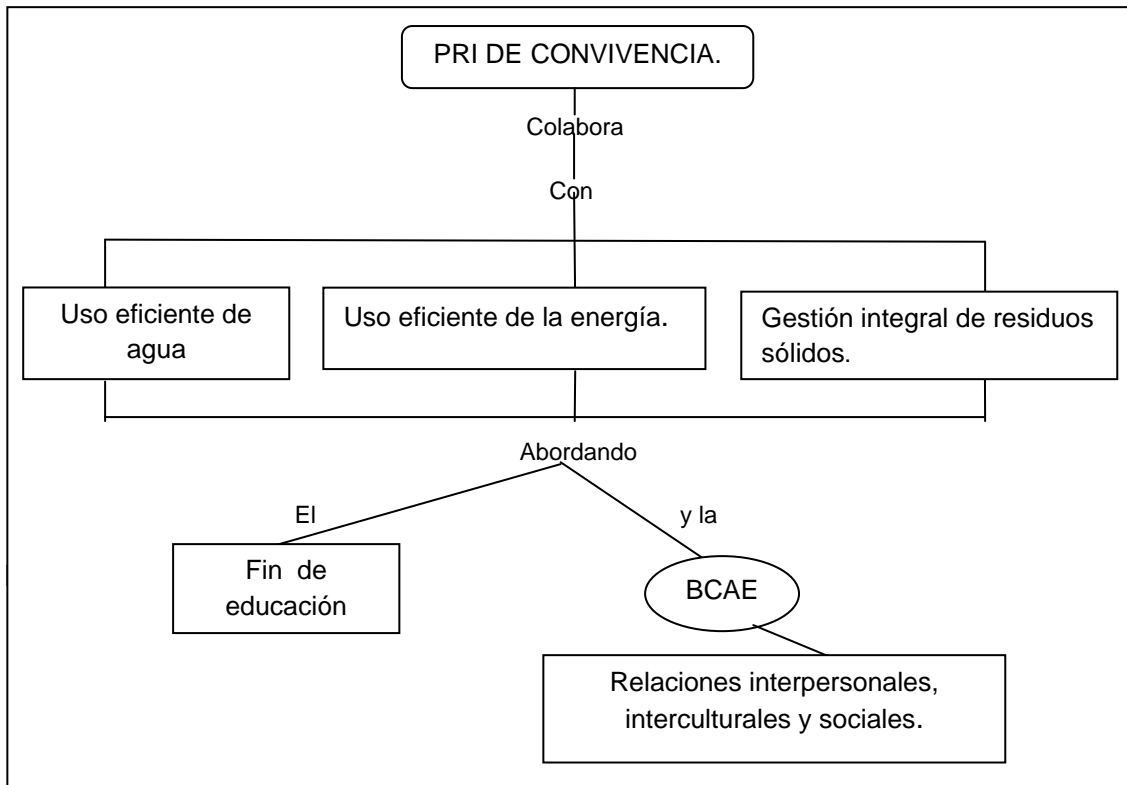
PRI DE CONVIVENCIA.

Colabora

Con

Uso eficiente de agua

Uso eficiente de la energía.

Gestión integral de residuos sólidos.

Abordando

El

y la

Fin de educación

BCAE

Relaciones interpersonales, interculturales y sociales.